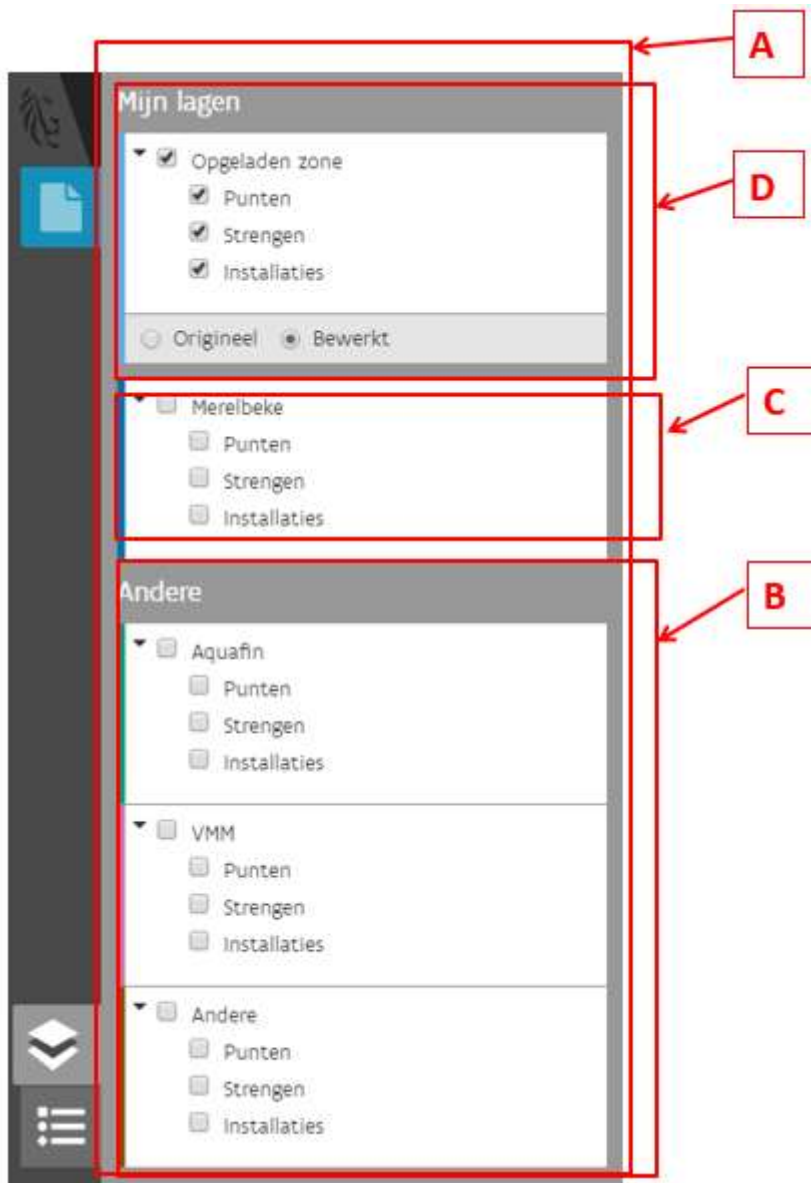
A

Mijn lagen

D

Opgeladen zone
Punten
Strengen
Installaties

Origineel Bewerkt

C

Merelbeke
Punten
Strengen
Installaties

Andere

B

Aquafin
Punten
Strengen
Installaties

VMM
Punten
Strengen
Installaties

Andere
Punten
Strengen
Installaties